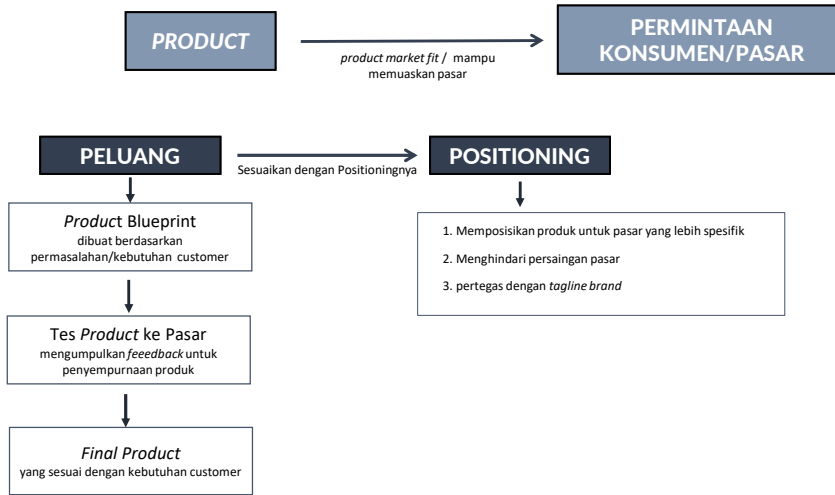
PRODUCT

product market fit / mampu memuaskan pasar

PERMINTAAN KONSUMEN/PASAR

PELUANG

Sesuaikan dengan Positioningnya

POSITIONING

Product Blueprint
dibuat berdasarkan permasalahan/kebutuhan customer

Tes Product ke Pasar
mengumpulkan feeedback untuk penyempurnaan produk

Final Product
yang sesuai dengan kebutuhan customer

1. Memposisikan produk untuk pasar yang lebih spesifik
2. Menghindari persaingan pasar
3. pertegas dengan tagline brand